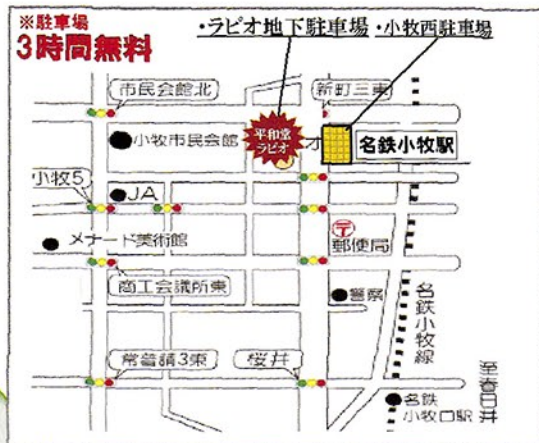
※駐車場
3時間無料

・ラピオ地下駐車場 ・小牧西駐車場

市民会館北
新町三東
小牧市民会館
平和堂ラピオ
名鉄小牧駅
小牧5
JA
メナード美術館
郵便局
商工会議所東
警察
名鉄小牧線
常普請3東
桜井
至春日井
名鉄小牧口駅